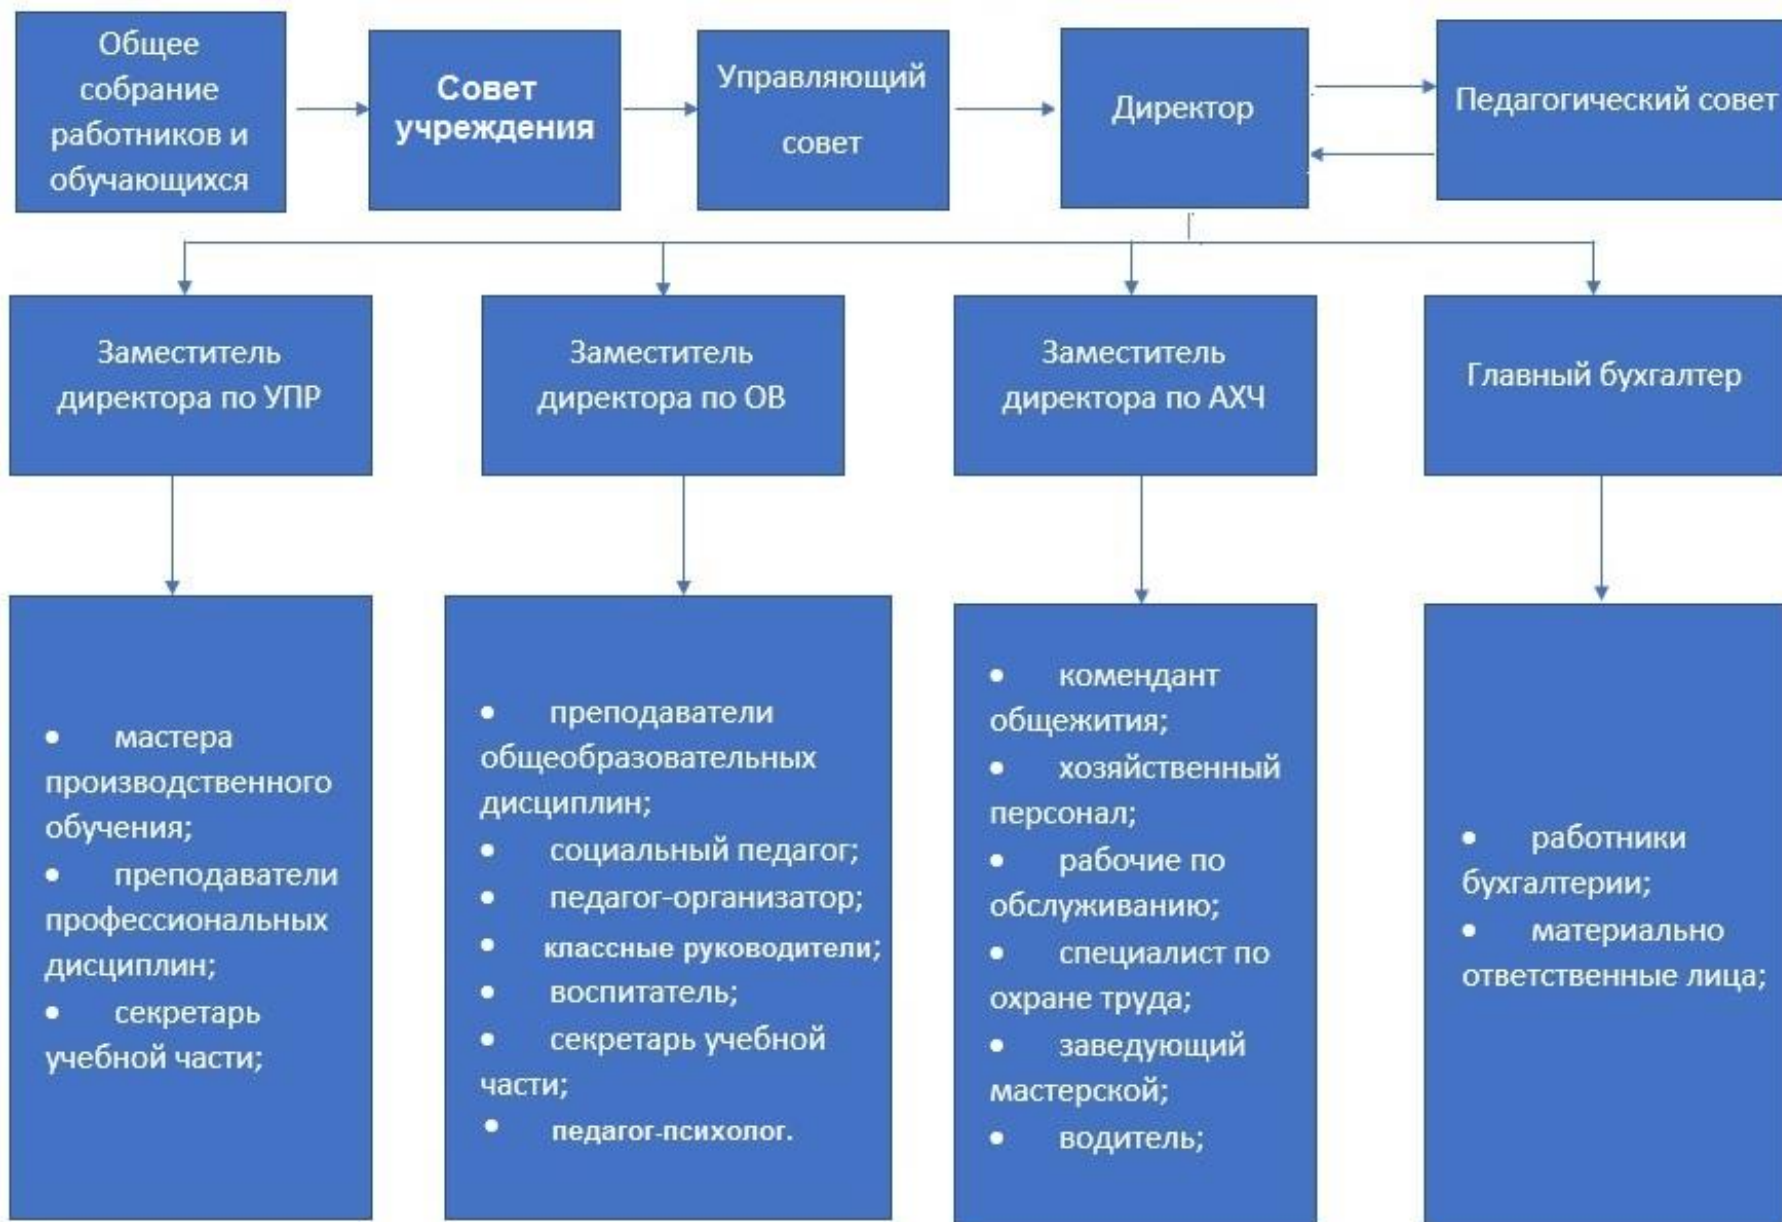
Общее собрание работников и обучающихся

Совет учреждения

Управляющий совет

Директор

Педагогический совет

Заместитель директора по УПР

Заместитель директора по ОВ

Заместитель директора по АХЧ

Главный бухгалтер

• мастера производственного обучения;
• преподаватели профессиональных дисциплин;
• секретарь учебной части;

• преподаватели общеобразовательных дисциплин;
• социальный педагог;
• педагог-организатор;
• классные руководители;
• воспитатель;
• секретарь учебной части;
• педагог-психолог.

• комендант общежития;
• хозяйственный персонал;
• рабочие по обслуживанию;
• специалист по охране труда;
• заведующий мастерской;
• водитель;

• работники бухгалтерии;
• материально ответственные лица;